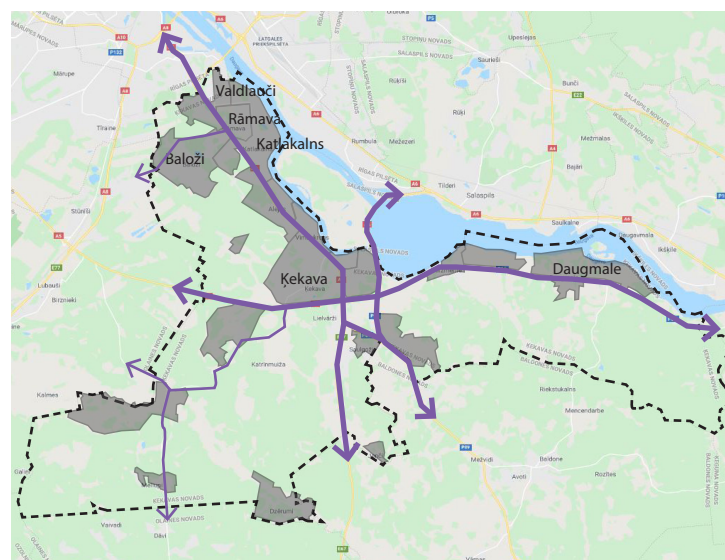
Valdlauči
Rāmava
Katlakalns
Baloži
Ķekava
Daugmale
RĪGAS PILSĒTA
MĀRUPES NOVADS
LATGALES PRIEKŠPILSĒTA
STOPIŅU NOVADS
SALASPILS NOVADS
Upesleja
Saulkalne
Bunči
Mārupe
Rumbula
Mežezeri
Rītki
Mežmalas
Tīraine
Salaspils
Tilderi
Bajāri
Stūnīši
Saulkalne
Daugmale
Ikšķile
ĶEKAVAS NOVADS
Lubauši
Birzniek
Ķekava
Lielvārdi
Katrīnmuiža
Kalnes
Riekstukalns
Mencendarbe
BALDONES NOVADS
Mežvidi
Baldone
Avoti
Rožītes
Galei
Vanadi
Dāvi
Ozolnumi
OLAINES NOVADS
A10
A5
A6
A7
A8
P5
P132
E67
E77
P89